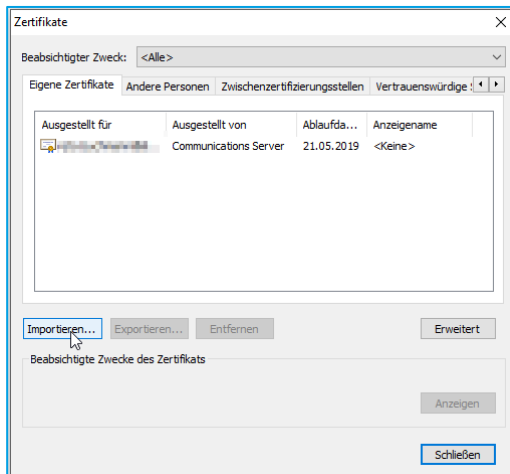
Zertifikate

Beabsichtigter Zweck: <Alle>

Eigene Zertifikate | Andere Personen | Zwischenzertifizierungsstellen | Vertrauenswürdige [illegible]

| Ausgestellt für | Ausgestellt von | Ablaufda... | Anzeigename |
|---|---|---|---|
| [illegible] | Communications Server | 21.05.2019 | <Keine> |

Importieren... Exportieren... Entfernen Erweitert

Beabsichtigte Zwecke des Zertifikats

Anzeigen

Schließen